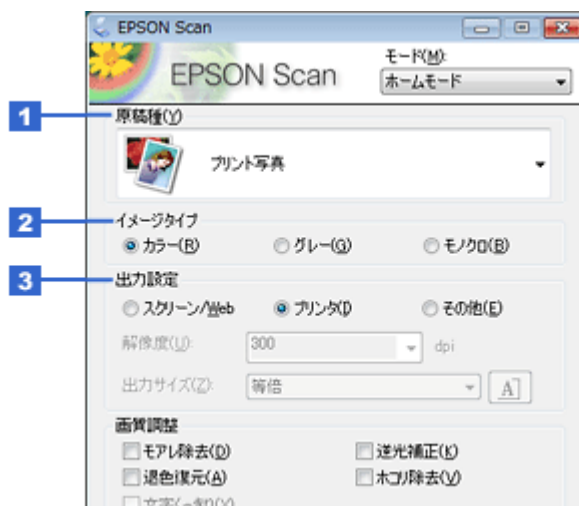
EPSON Scan

EPSON Scan

モード(M):

ホームモード

1

原稿種(Y)

プリント写真

2

イメージタイプ

カラー(R)

グレー(G)

モノクロ(B)

3

出力設定

スクリーン/Web

プリンタ(P)

その他(E)

解像度(U):

300

dpi

出力サイズ(Z):

等倍

A

画質調整

モアレ除去(D)

逆光補正(K)

退色復元(A)

ホコリ除去(V)

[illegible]